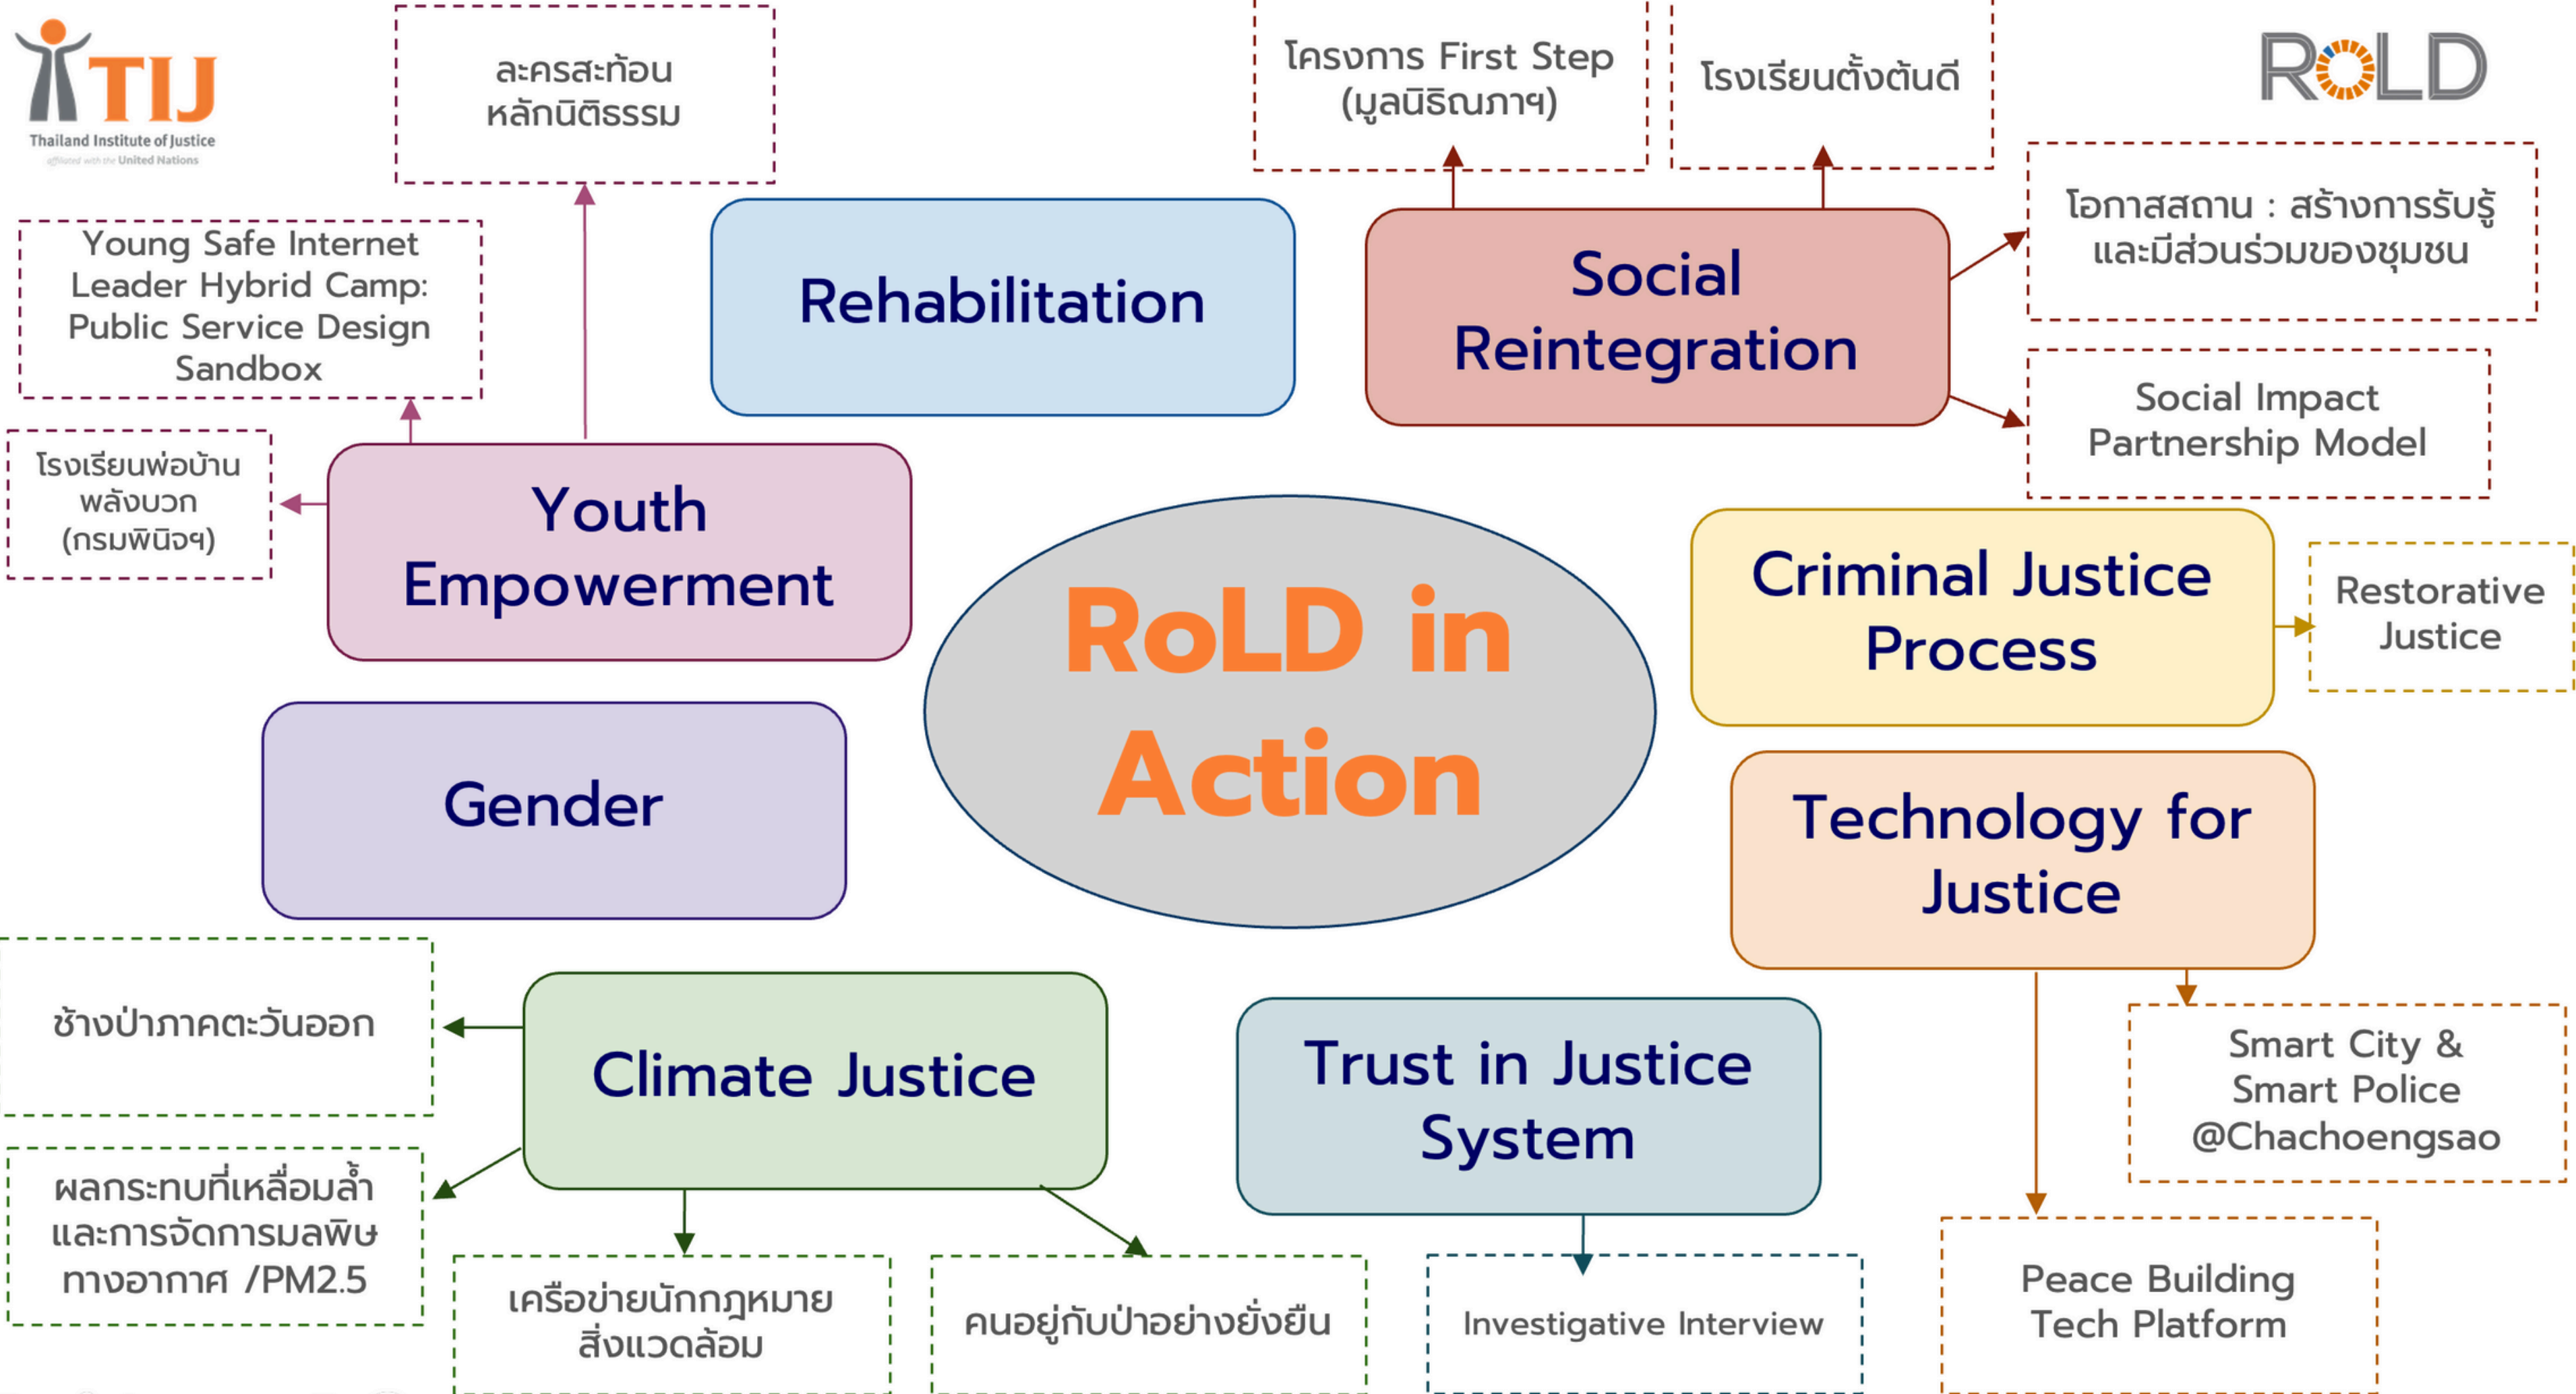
TIJ
Thailand Institute of Justice
affiliated with the United Nations

ละครสะท้อนหลักนิติธรรม

โครงการ First Step (มูลนิธิณภาฯ)

โรงเรียนตั้งต้นดี

RoLD

Young Safe Internet Leader Hybrid Camp: Public Service Design Sandbox

Rehabilitation

Social Reintegration

โอกาสสถาน : สร้างการรับรู้และมีส่วนร่วมของชุมชน

Social Impact Partnership Model

โรงเรียนพ่อบ้านพลังบวก (กรมพินิจฯ)

Youth Empowerment

RoLD in Action

Criminal Justice Process

Restorative Justice

Gender

Technology for Justice

ช้างป่าภาคตะวันออก

Climate Justice

Trust in Justice System

Smart City & Smart Police @Chachoengsao

ผลกระทบที่เหลื่อมล้ำและการจัดการมลพิษทางอากาศ /PM2.5

เครือข่ายนักกฎหมายสิ่งแวดล้อม

คนอยู่กับป่าอย่างยั่งยืน

Investigative Interview

Peace Building Tech Platform